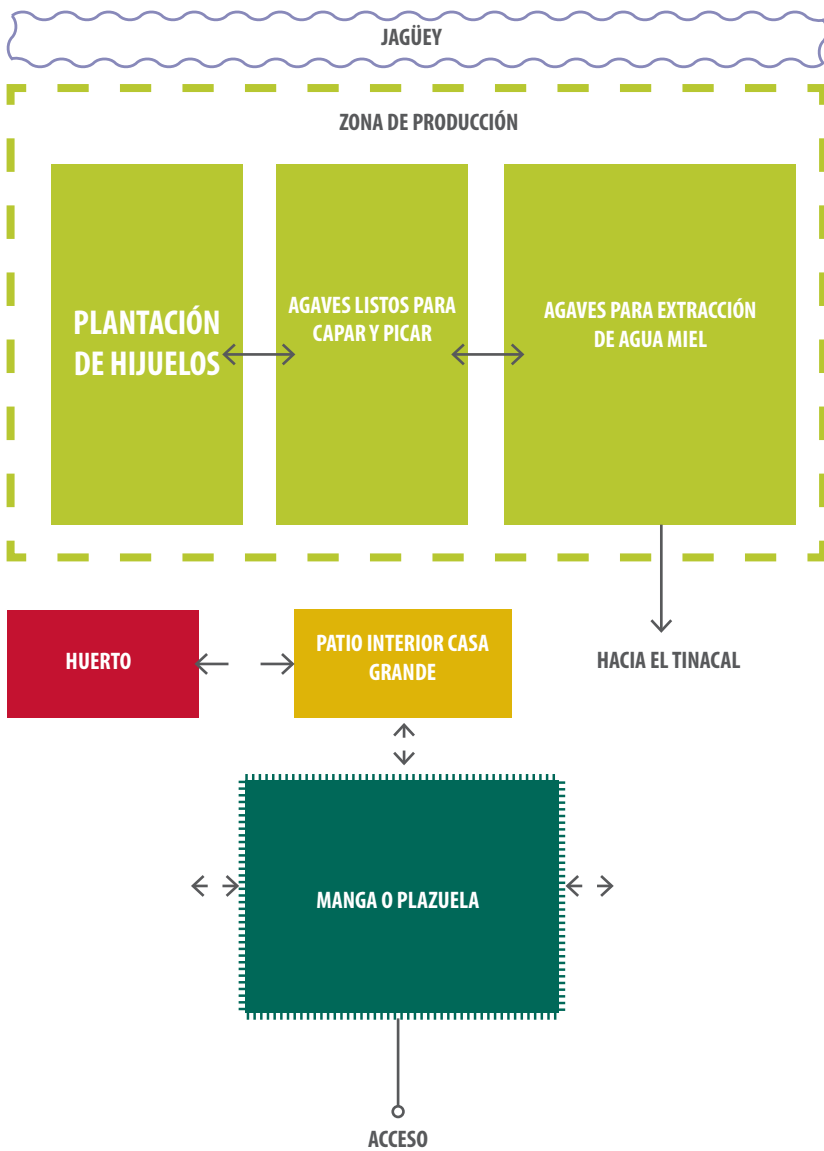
JAGÜEY

ZONA DE PRODUCCIÓN

PLANTACIÓN DE HIJUELOS

AGAVES LISTOS PARA CAPAR Y PICAR

AGAVES PARA EXTRACCIÓN DE AGUA MIEL

HUERTO

PATIO INTERIOR CASA GRANDE

HACIA EL TINACAL

MANGA O PLAZUELA

ACCESO